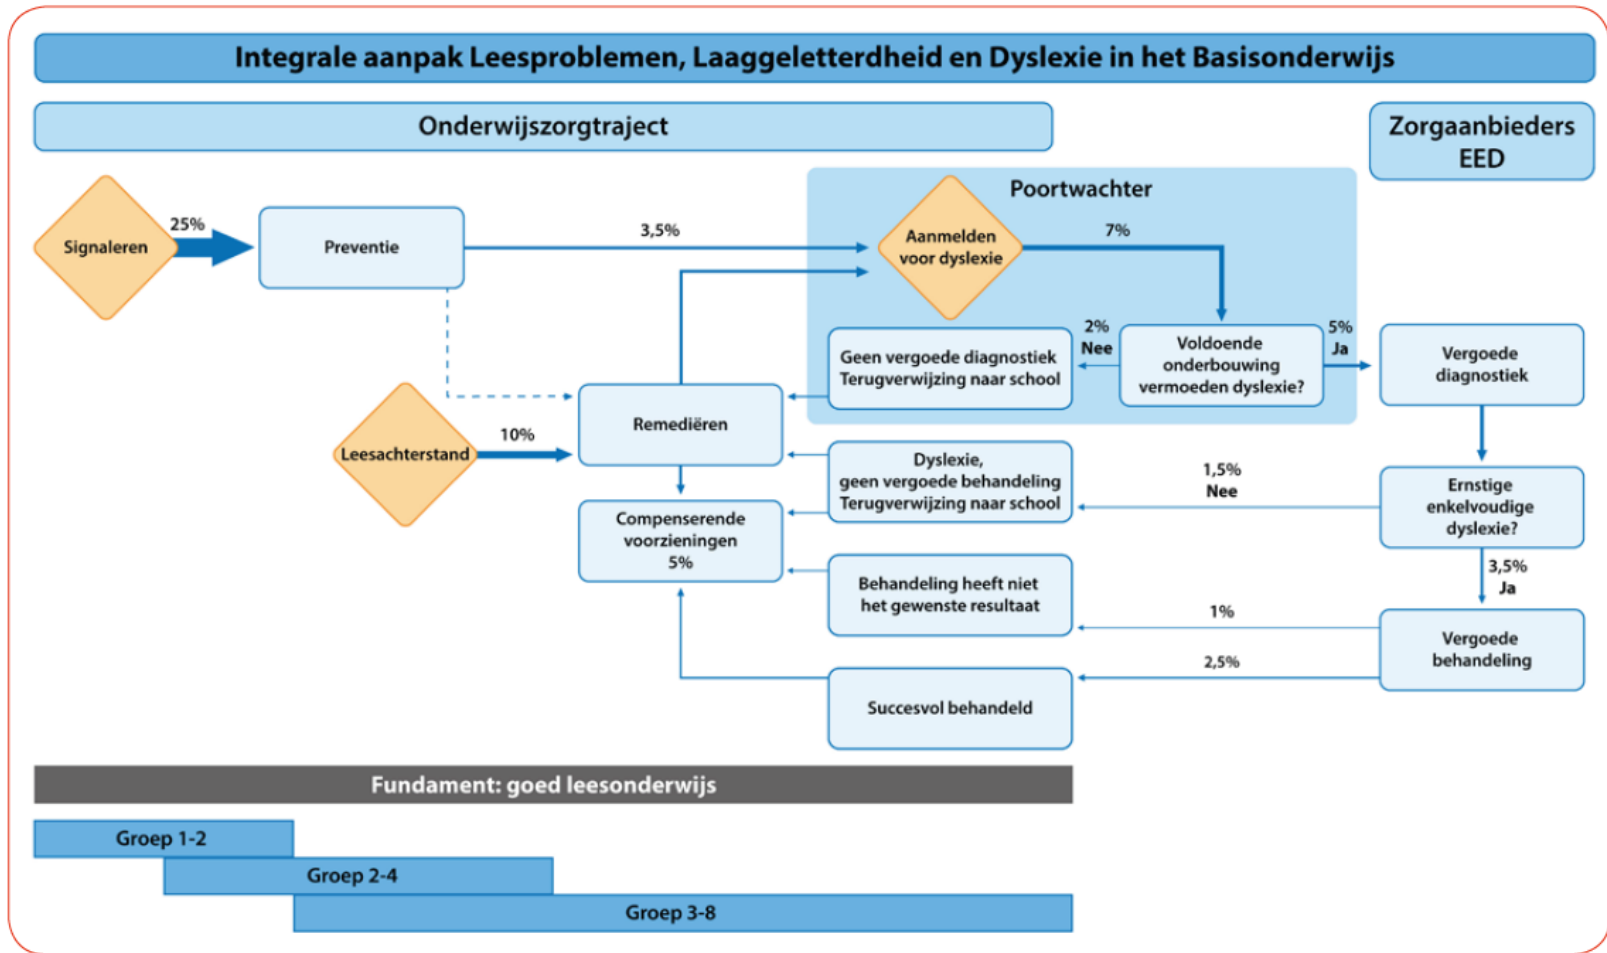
Integrale aanpak Leesproblemen, Laaggeletterdheid en Dyslexie in het Basisonderwijs

Onderwijszorgtraject

Zorgaanbieders EED

Poortwachter

Signaleren

25%

Preventie

3,5%

Aanmelden voor dyslexie

7%

2%
Nee

Geen vergoede diagnostiek
Terugverwijzing naar school

Voldoende onderbouwing vermoeden dyslexie?

5%
Ja

Vergoede diagnostiek

Leesachterstand

10%

Remediëren

Dyslexie, geen vergoede behandeling
Terugverwijzing naar school

1,5%
Nee

Ernstige enkelvoudige dyslexie?

Compenserende voorzieningen
5%

3,5%
Ja

Behandeling heeft niet het gewenste resultaat

1%

Vergoede behandeling

2,5%

Succesvol behandeld

Fundament: goed leesonderwijs

Groep 1-2

Groep 2-4

Groep 3-8